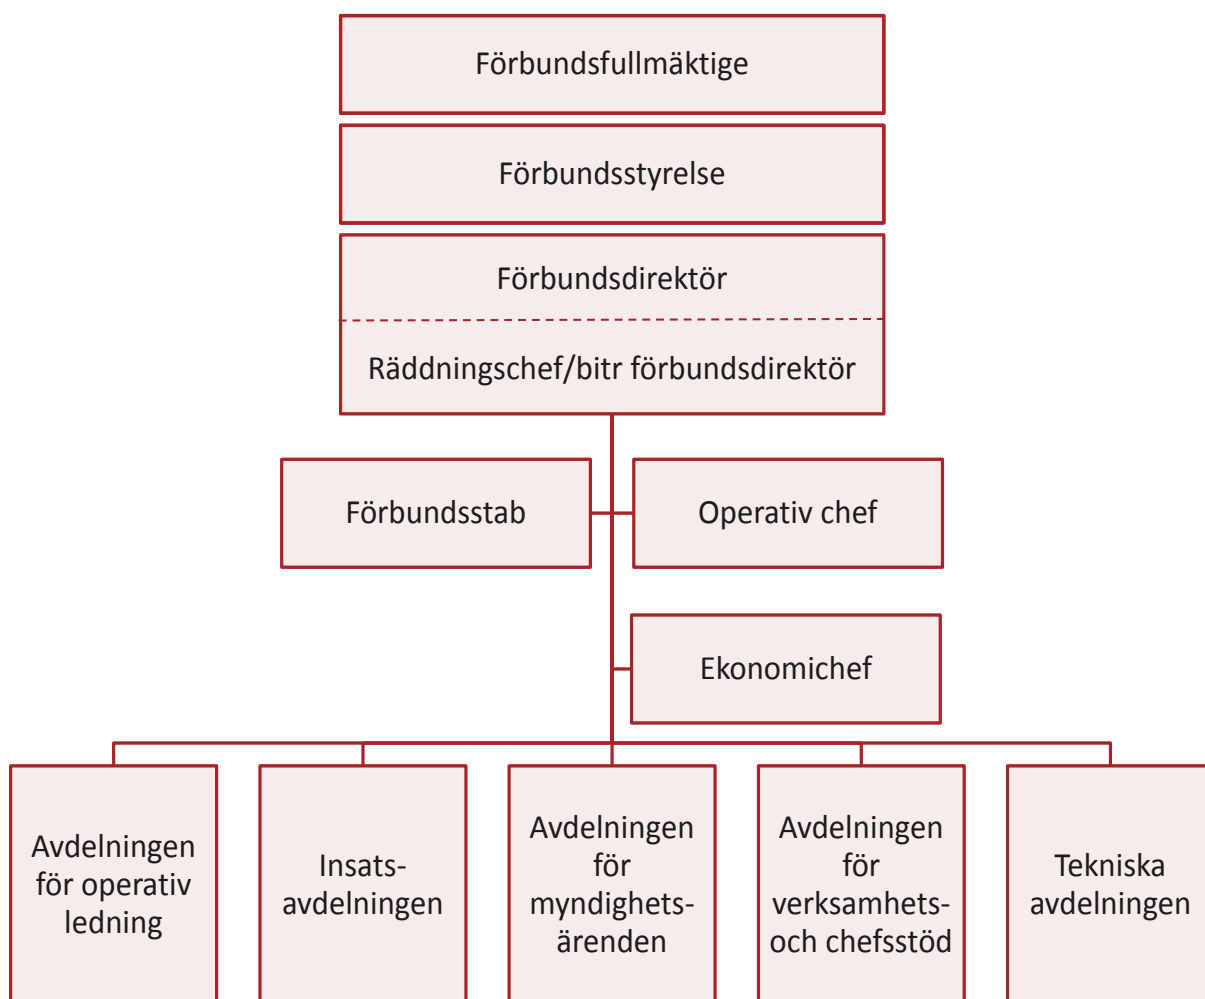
Förbundsfullmäktige

Förbundsstyrelse

Förbundsdirektör

Räddningschef/bitr förbundsdirektör

Förbundsstab

Operativ chef

Ekonomichef

Avdelningen för operativ ledning

Insatsavdelningen

Avdelningen för myndighetsärenden

Avdelningen för verksamhets- och chefsstöd

Tekniska avdelningen